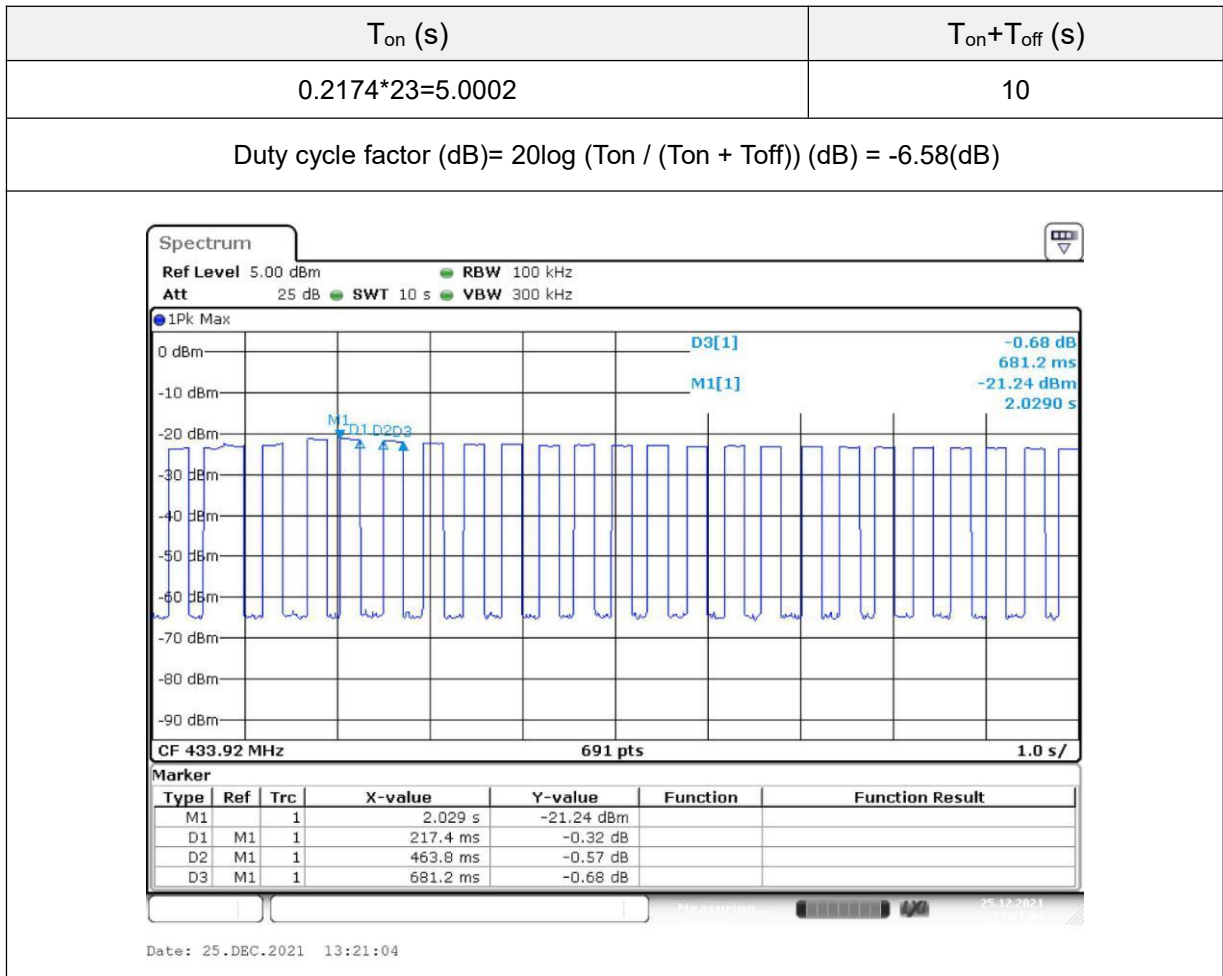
| $T_{on}$ (s) | $T_{on}$+$T_{off}$ (s) |
|---|---|
| 0.2174*23=5.0002 | 10 |

Duty cycle factor (dB)= 20log (Ton / (Ton + Toff)) (dB) = -6.58(dB)

Spectrum

Ref Level 5.00 dBm RBW 100 kHz
Att 25 dB SWT 10 s VBW 300 kHz

1Pk Max

D3[1] -0.68 dB
681.2 ms
M1[1] -21.24 dBm
2.0290 s

0 dBm
-10 dBm
-20 dBm
-30 dBm
-40 dBm
-50 dBm
-60 dBm
-70 dBm
-80 dBm
-90 dBm

M1 D1 D2 D3

CF 433.92 MHz 691 pts 1.0 s/

Marker

| Type | Ref | Trc | X-value | Y-value | Function | Function Result |
|---|---|---|---|---|---|---|
| M1 | | 1 | 2.029 s | -21.24 dBm | | |
| D1 | M1 | 1 | 217.4 ms | -0.32 dB | | |
| D2 | M1 | 1 | 463.8 ms | -0.57 dB | | |
| D3 | M1 | 1 | 681.2 ms | -0.68 dB | | |

Measuring... 25.12.2021

Date: 25.DEC.2021 13:21:04